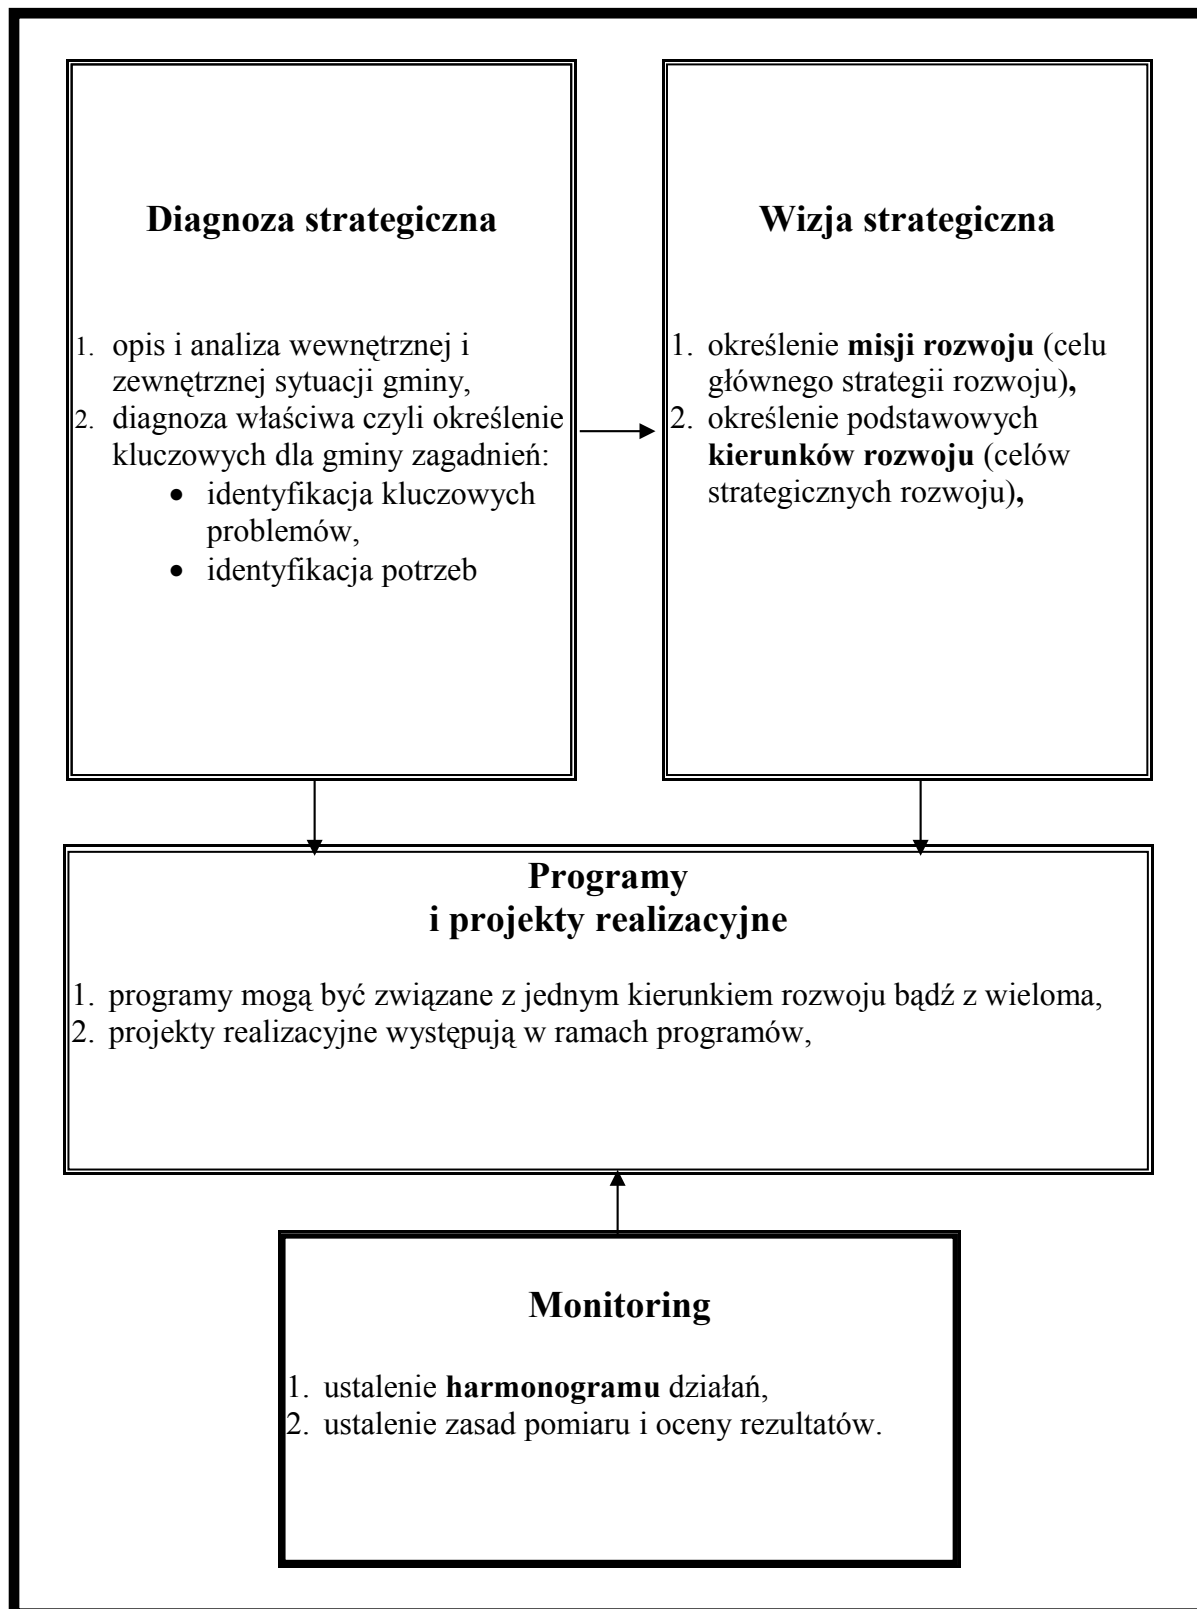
Diagnoza strategiczna

1. opis i analiza wewnętrznej i zewnętrznej sytuacji gminy,
2. diagnoza właściwa czyli określenie kluczowych dla gminy zagadnień:
- identyfikacja kluczowych problemów,
- identyfikacja potrzeb

Wizja strategiczna

1. określenie **misji rozwoju** (celu głównego strategii rozwoju),
2. określenie podstawowych **kierunków rozwoju** (celów strategicznych rozwoju),

Programy i projekty realizacyjne

1. programy mogą być związane z jednym kierunkiem rozwoju bądź z wieloma,
2. projekty realizacyjne występują w ramach programów,

Monitoring

1. ustalenie **harmonogramu** działań,
2. ustalenie zasad pomiaru i oceny rezultatów.